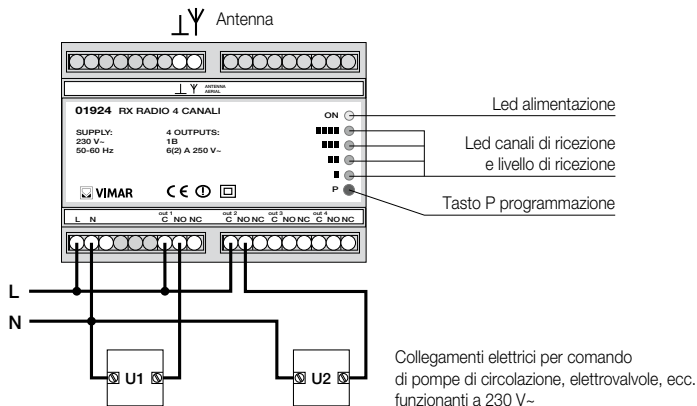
Antenna

ANTENNA AERIAL

01924 RX RADIO 4 CANALI

SUPPLY:
230 V~
50-60 Hz

4 OUTPUTS:
1B
6(2) A 250 V~

VIMAR

ON

P

Led alimentazione

Led canali di ricezione e livello di ricezione

Tasto P programmazione

L N

out 1 C NO NC

out 2 C NO NC

out 3 C NO NC

out 4 C NO NC

L

N

U1

U2

Collegamenti elettrici per comando di pompe di circolazione, elettrovalvole, ecc. funzionanti a 230 V~